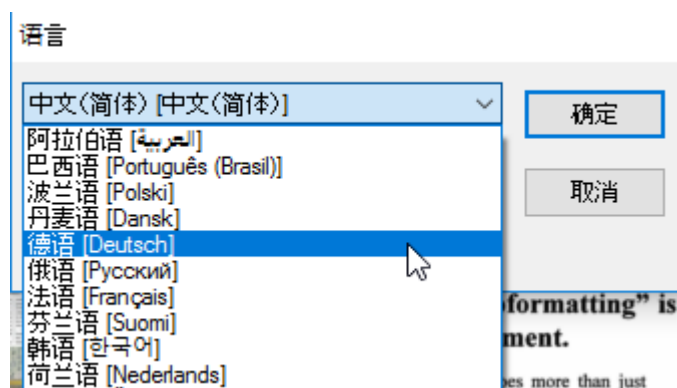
语言

中文(简体) [中文(简体)]

阿拉伯语 [العربية]
巴西语 [Português (Brasil)]
波兰语 [Polski]
丹麦语 [Dansk]
德语 [Deutsch]
俄语 [Русский]
法语 [Français]
芬兰语 [Suomi]
韩语 [한국어]
荷兰语 [Nederlands]

确定

取消

formatting" is
ment.
es more than just